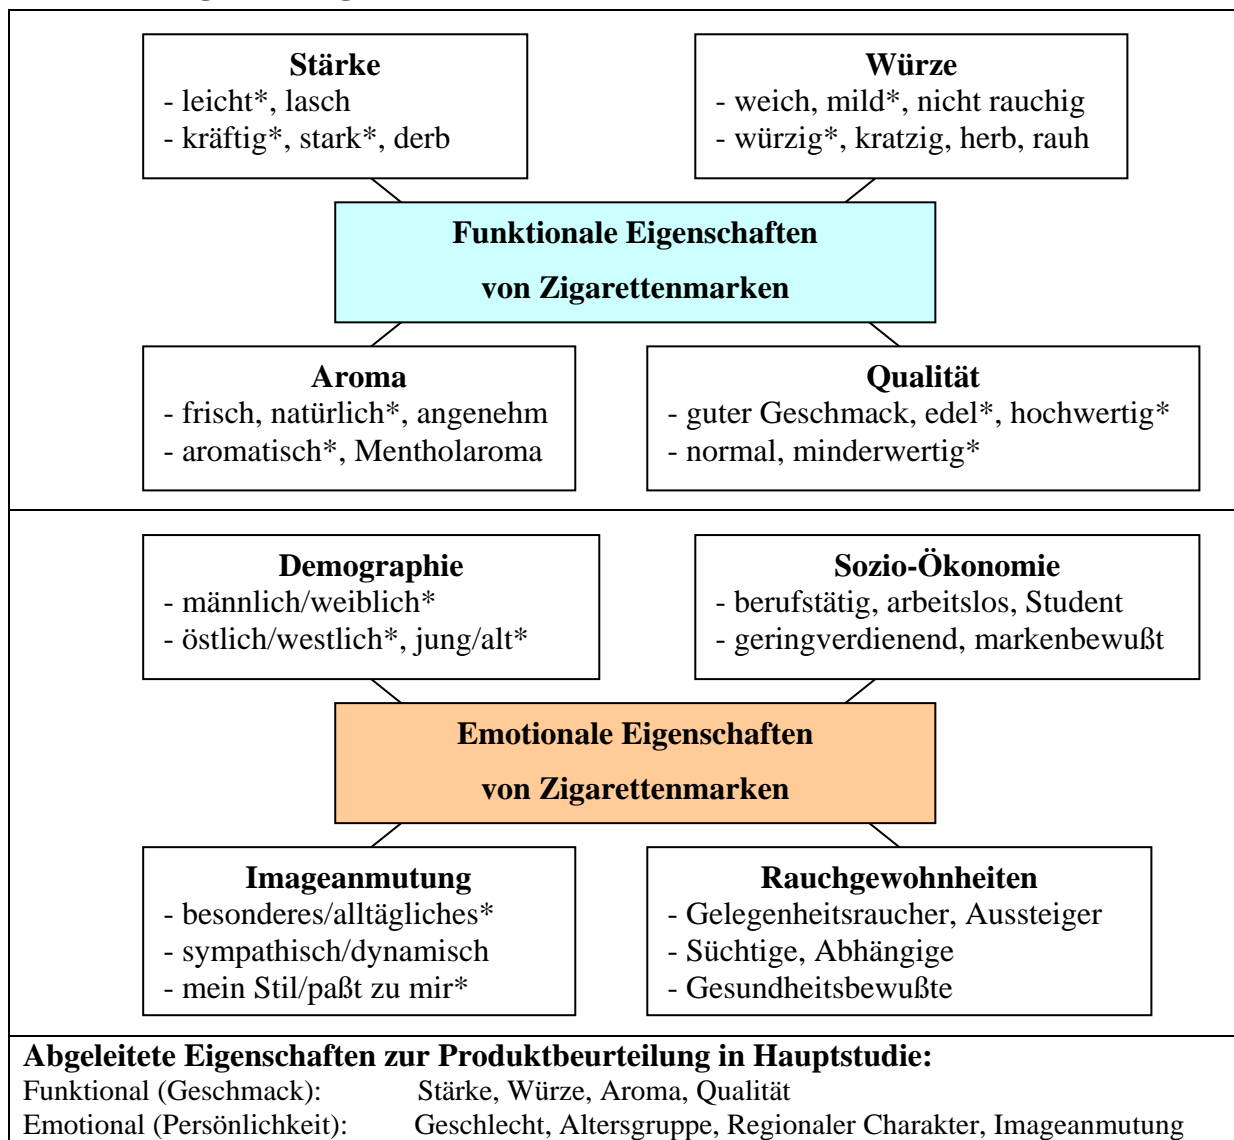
**Stärke**
- leicht*, lasch
- kräftig*, stark*, derb

**Würze**
- weich, mild*, nicht rauchig
- würzig*, kratzig, herb, rauh

**Funktionale Eigenschaften von Zigarettenmarken**

**Aroma**
- frisch, natürlich*, angenehm
- aromatisch*, Mentholaroma

**Qualität**
- guter Geschmack, edel*, hochwertig*
- normal, minderwertig*

**Demographie**
- männlich/weiblich*
- östlich/westlich*, jung/alt*

**Sozio-Ökonomie**
- berufstätig, arbeitslos, Student
- geringverdienend, markenbewußt

**Emotionale Eigenschaften von Zigarettenmarken**

**Imageanmutung**
- besonderes/alltägliches*
- sympathisch/dynamisch
- mein Stil/paßt zu mir*

**Rauchgewohnheiten**
- Gelegenheitsraucher, Aussteiger
- Süchtige, Abhängige
- Gesundheitsbewußte

**Abgeleitete Eigenschaften zur Produktbeurteilung in Hauptstudie:**
Funktional (Geschmack): Stärke, Würze, Aroma, Qualität
Emotional (Persönlichkeit): Geschlecht, Altersgruppe, Regionaler Charakter, Imageanmutung